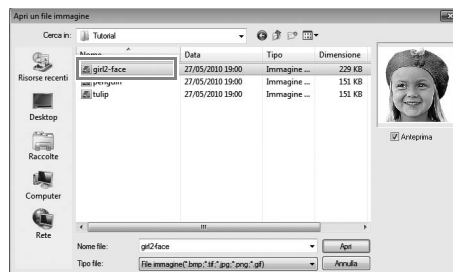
Apri un file immagine

Cerca in: Tutorial

Risorse recenti
Desktop
Raccolte
Computer
Rete

| Nome | Data | Tipo | Dimensione |
|---|---|---|---|
| girl2-face | 27/05/2010 19:00 | Immagine ... | 229 KB |
| penguin | 27/05/2010 19:00 | Immagine ... | 151 KB |
| tulip | 27/05/2010 19:00 | Immagine ... | 151 KB |

Anteprima

Nome file: girl2-face
Apri

Tipo file: File immagine(*.bmp;*.tif;*.jpg;*.png;*.gif)
Annulla